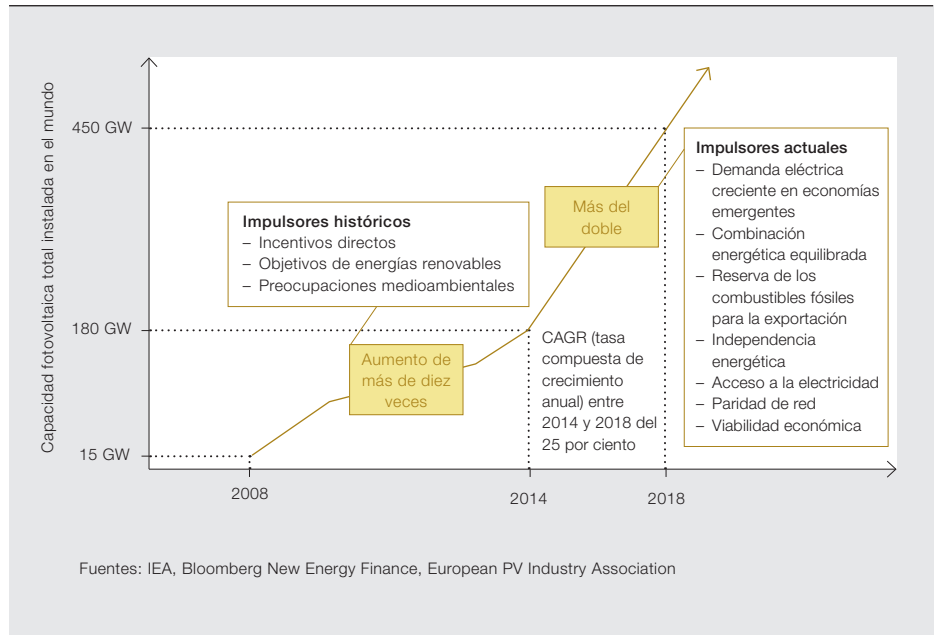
Capacidad fotovoltaica total instalada en el mundo

450 GW

180 GW

15 GW

2008

2014

2018

Impulsores históricos
– Incentivos directos
– Objetivos de energías renovables
– Preocupaciones medioambientales

Aumento de más de diez veces

Más del doble

CAGR (tasa compuesta de crecimiento anual) entre 2014 y 2018 del 25 por ciento

Impulsores actuales
– Demanda eléctrica creciente en economías emergentes
– Combinación energética equilibrada
– Reserva de los combustibles fósiles para la exportación
– Independencia energética
– Acceso a la electricidad
– Paridad de red
– Viabilidad económica

Fuentes: IEA, Bloomberg New Energy Finance, European PV Industry Association